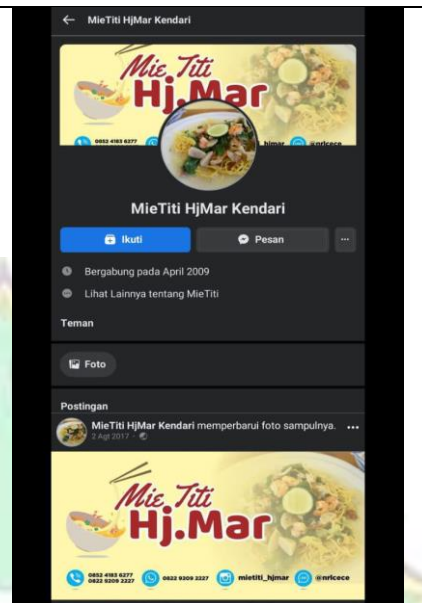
← MieTiti HjMar Kendari

Mie Titi Hj.Mar

0852 4183 6277

@nrlcece

MieTiti HjMar Kendari

Ikuti

Pesan

···

Bergabung pada April 2009

Lihat Lainnya tentang MieTiti

Teman

Foto

Postingan

MieTiti HjMar Kendari memperbarui foto sampulnya. ···

2 Agt 2017 ·

Mie Titi Hj.Mar

0852 4183 6277
0822 9209 2227

0822 9209 2227

mietiti_hjmar

@nrlcece